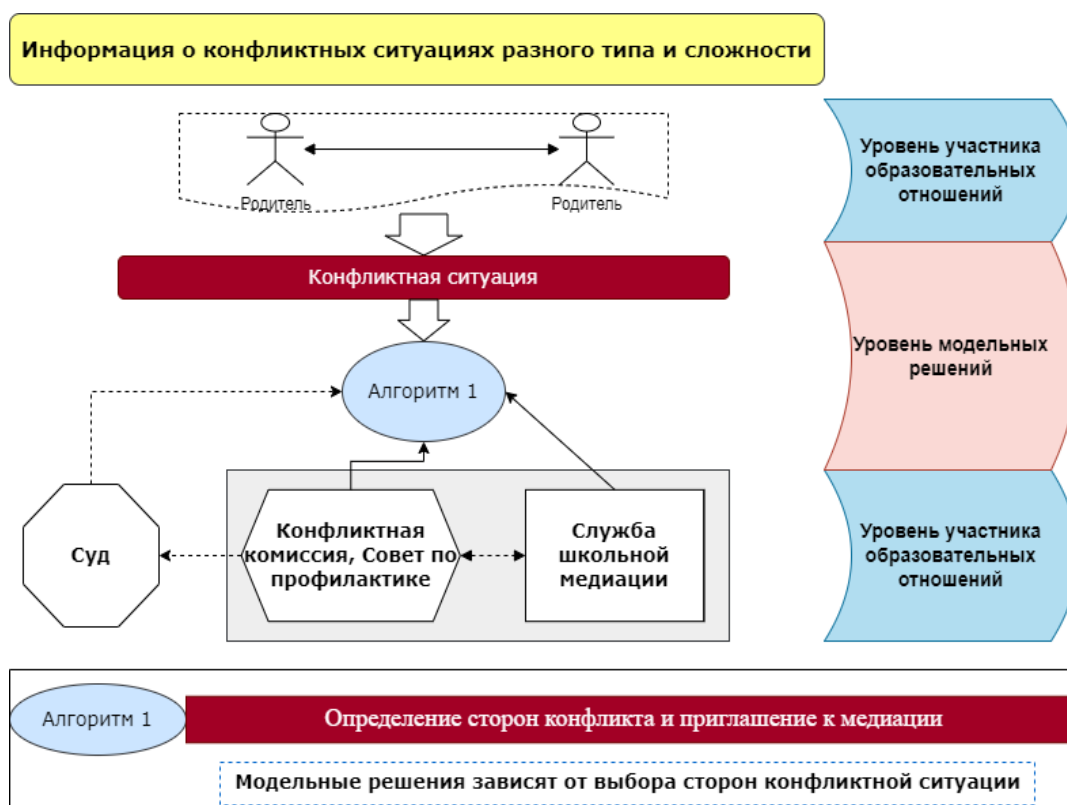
Информация о конфликтных ситуациях разного типа и сложности

Родитель

Родитель

Уровень участника образовательных отношений

Конфликтная ситуация

Уровень модельных решений

Алгоритм 1

Суд

Конфликтная комиссия, Совет по профилактике

Служба школьной медиации

Уровень участника образовательных отношений

Алгоритм 1

Определение сторон конфликта и приглашение к медиации

Модельные решения зависят от выбора сторон конфликтной ситуации